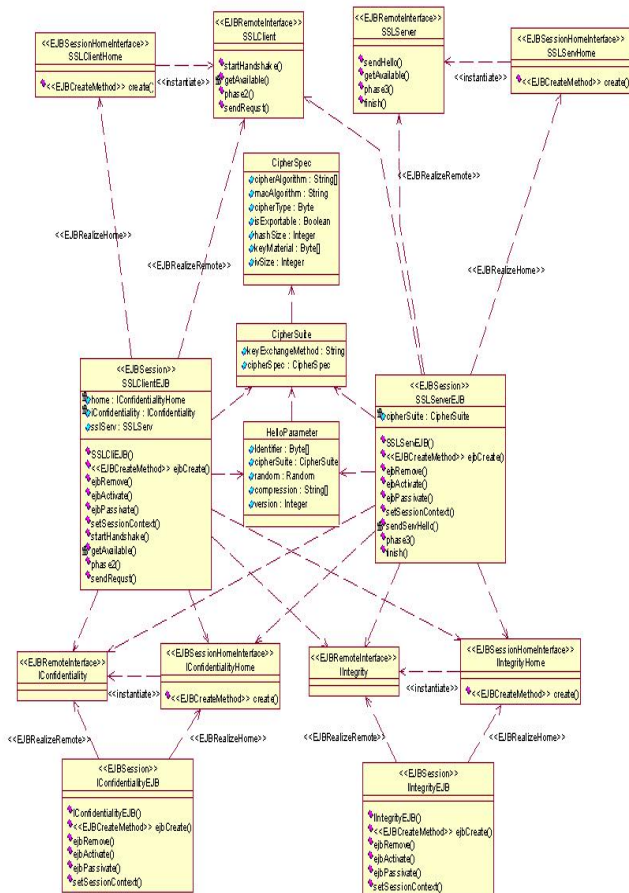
<<EJBSessionHomeInterface>>
SSLClientHome

<<EJBCreateMethod>> create()

<<instantiate>>

<<EJBRemoteInterface>>
SSLClient

startHandshake()
getAvailable()
phase2()
sendRequst()

<<EJBRemoteInterface>>
SSLServer

sendHello()
getAvailable()
phase3()
finish()

<<instantiate>>

<<EJBSessionHomeInterface>>
SSLServHome

<<EJBCreateMethod>> create()

<<EJBRealizeRemote>>

<<EJBRealizeHome>>

CipherSpec

cipherAlgorithm : String[]
macAlgorithm : String
cipherType : Byte
isExportable : Boolean
hashSize : Integer
keyMaterial : Byte[]
ivSize : Integer

<<EJBRealizeRemote>>

<<EJBRealizeHome>>

CipherSuite

keyExchangeMethod : String
cipherSpec : CipherSpec

<<EJBSession>>
SSLClientEJB

home : IConfidentialityHome
iConfidentiality : IConfidentiality
sslServ : SSLServ

SSLClientEJB()
<<EJBCreateMethod>> ejbCreate()
ejbRemove()
ejbActivate()
ejbPassivate()
setSessionContext()
startHandshake()
getAvailable()
phase2()
sendRequst()

HelloParameter

identifier : Byte[]
cipherSuite : CipherSuite
random : Random
compression : String[]
version : Integer

<<EJBSession>>
SSLServerEJB

cipherSuite : CipherSuite

SSLServEJB()
<<EJBCreateMethod>> ejbCreate()
ejbRemove()
ejbActivate()
ejbPassivate()
setSessionContext()
sendServHello()
phase3()
finish()

<<EJBRemoteInterface>>
IConfidentiality

<<instantiate>>

<<EJBSessionHomeInterface>>
IConfidentialityHome

<<EJBCreateMethod>> create()

<<EJBRemoteInterface>>
IIntegrity

<<instantiate>>

<<EJBSessionHomeInterface>>
IIntegrityHome

<<EJBCreateMethod>> create()

<<EJBRealizeRemote>>

<<EJBRealizeHome>>

<<EJBRealizeRemote>>

<<EJBRealizeHome>>

<<EJBSession>>
IConfidentialityEJB

IConfidentialityEJB()
<<EJBCreateMethod>> ejbCreate()
ejbRemove()
ejbActivate()
ejbPassivate()
setSessionContext()

<<EJBSession>>
IIntegrityEJB

IIntegrityEJB()
<<EJBCreateMethod>> ejbCreate()
ejbRemove()
ejbActivate()
ejbPassivate()
setSessionContext()